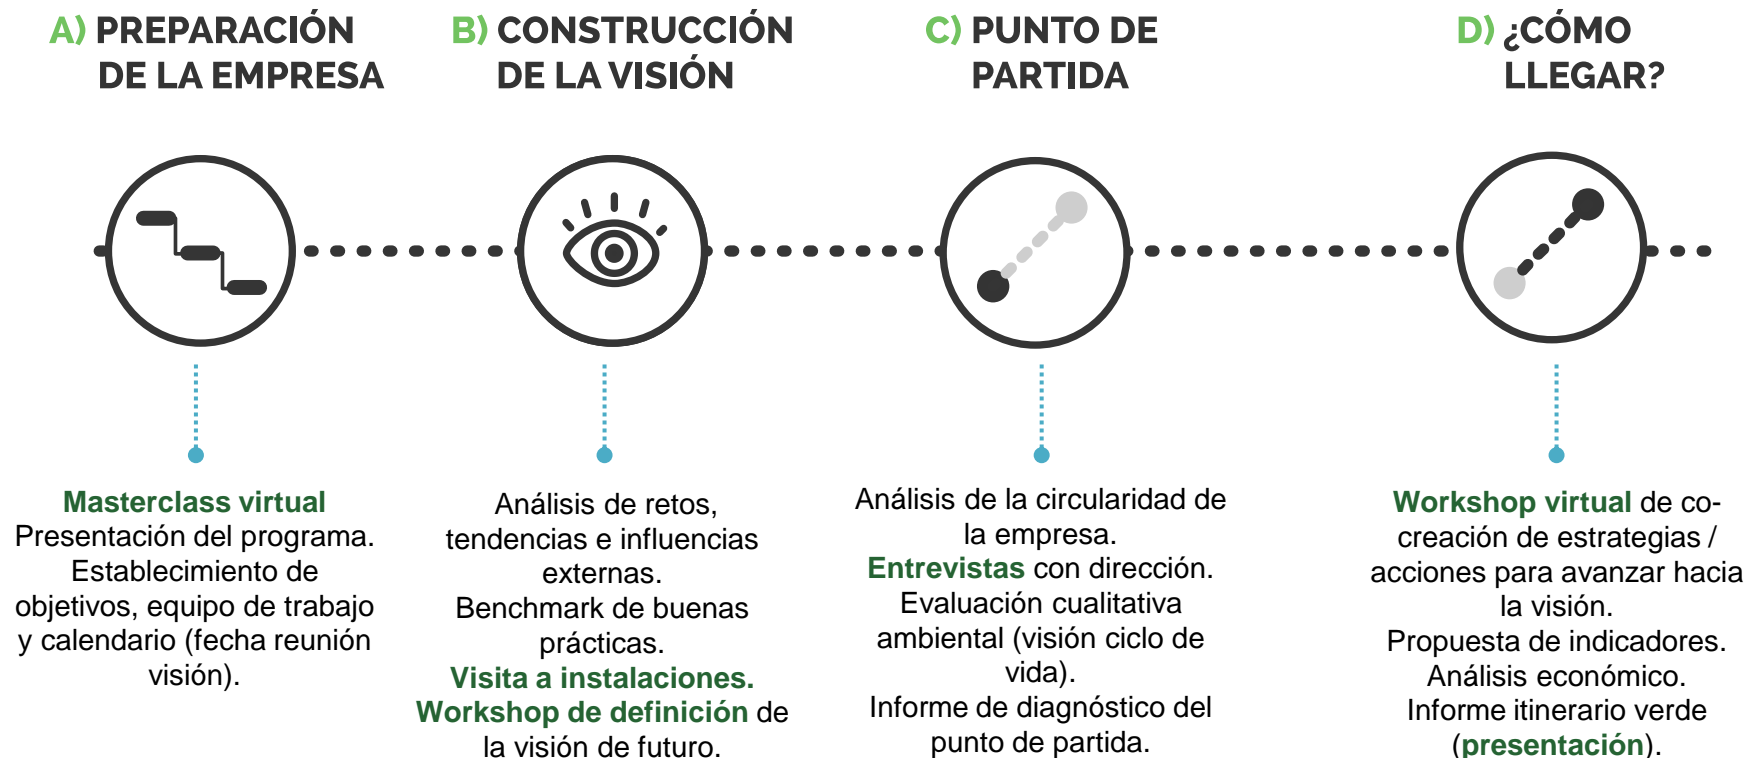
A) PREPARACIÓN DE LA EMPRESA

B) CONSTRUCCIÓN DE LA VISIÓN

C) PUNTO DE PARTIDA

D) ¿CÓMO LLEGAR?

Masterclass virtual
Presentación del programa. Establecimiento de objetivos, equipo de trabajo y calendario (fecha reunión visión).

Análisis de retos, tendencias e influencias externas.
Benchmark de buenas prácticas.
Visita a instalaciones.
Workshop de definición de la visión de futuro.

Análisis de la circularidad de la empresa.
Entrevistas con dirección.
Evaluación cualitativa ambiental (visión ciclo de vida).
Informe de diagnóstico del punto de partida.

Workshop virtual de co-creación de estrategias / acciones para avanzar hacia la visión.
Propuesta de indicadores.
Análisis económico.
Informe itinerario verde (presentación).